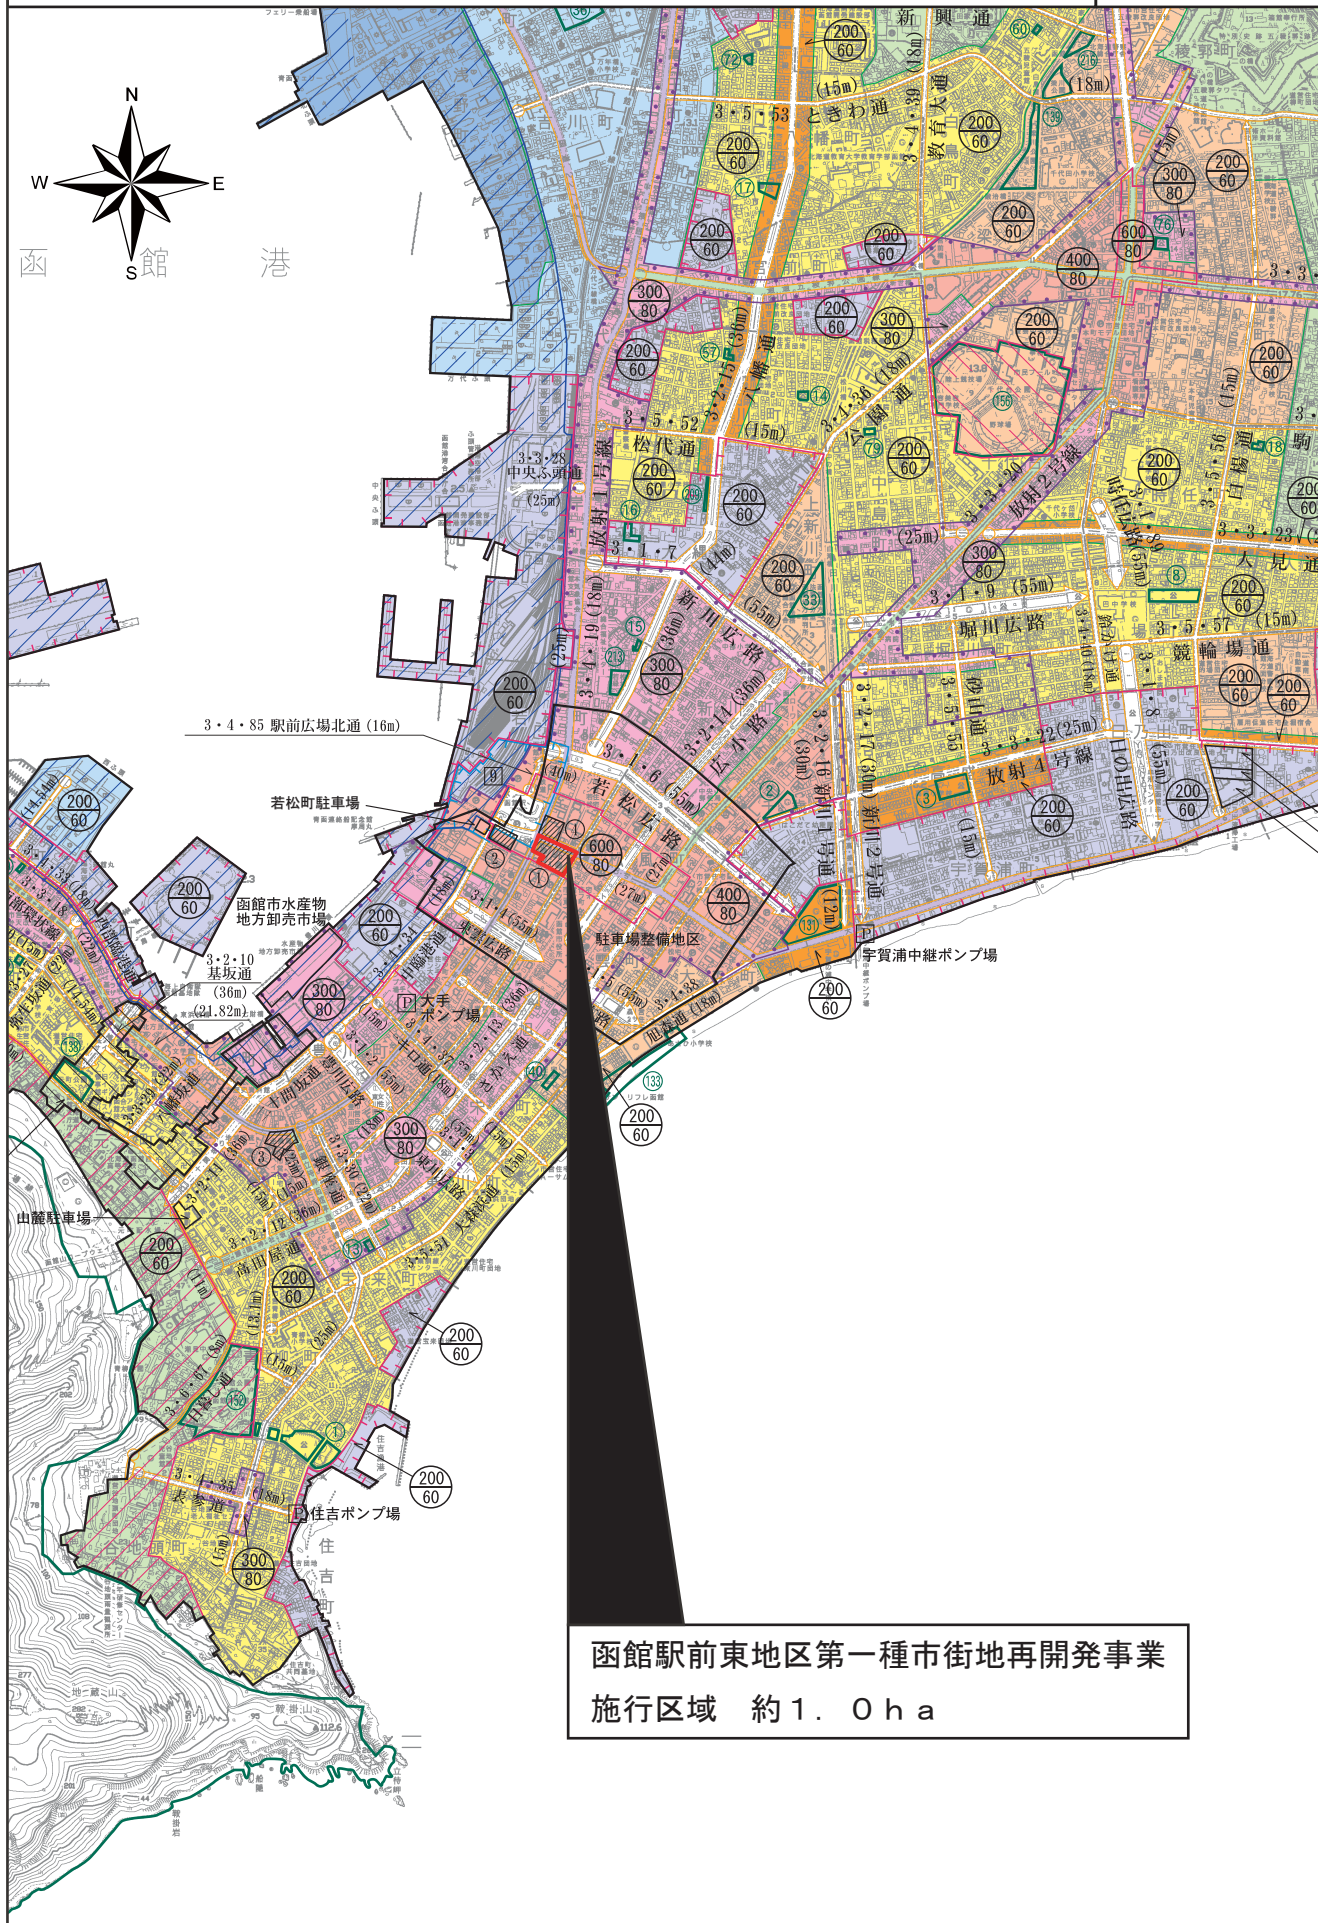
N
W
E
S
函 館 港

新 興 通
ときわ通
3・5・53
教育大通
3・4・30
(15m)
(18m)
(18m)
(15m)
3・3・
200/60
300/80
600/80
400/80
3・2・15
(30m)
八幡通
3・4・36
(18m)
公園通
(15m)
3・5・52
松代通
3・3・28
中央ふ頭通
(25m)
放射1号線
3・1・7
(44m)
3・4・19 (18m)
(25m)
新川広路
(36m)
3・3・20
放射2号線
(25m)
3・1・9 (55m)
堀川広路
3・1・89
時任広路 (55m)
3・5・56
白樺通
駒
3・3・23
大見通
3・5・57 (15m)
競輪場通
3・4・16 (18m)
3・1・8
3・5・55
砂山通
3・3・22 (25m)
日の出広路
(55m)
放射4号線
3・2・17 (30m)
新川2号通
3・2・16 新川1号通
(30m)
3・2・14 (36m)
広小路
3・1・6 (55m)
若松広路
(27m)
(40m)
3・4・85 駅前広場北通 (16m)
若松町駐車場
駐車場整備地区
宇賀浦中継ポンプ場
(12m)
(15m)
函館市水産物地方卸売市場
3・2・10
基坂通
(36m)
(21.82m)
3・1・4 (55m)
東雲広路
3・4・34
中島港通
大手ポンプ場
3・4・37
3・2・13
十字街通
さかえ通
(36m)
3・4・38
旭通 (18m)
(55m)
十間坂通
銀座広路
3・3・30
(22m)
大森広路
3・3・51
3・2・11
3・2・12 (36m)
高田屋通
(11m)
(13.1m)
(15m)
(25m)
宝来町
山麓駐車場
3・6・61
(8m)
3・4・35
表参道
(18m)
住吉ポンプ場
住吉町
(15m)
14.54m
200/60
300/80
函館駅前東地区第一種市街地再開発事業
施行区域　約1．0ha